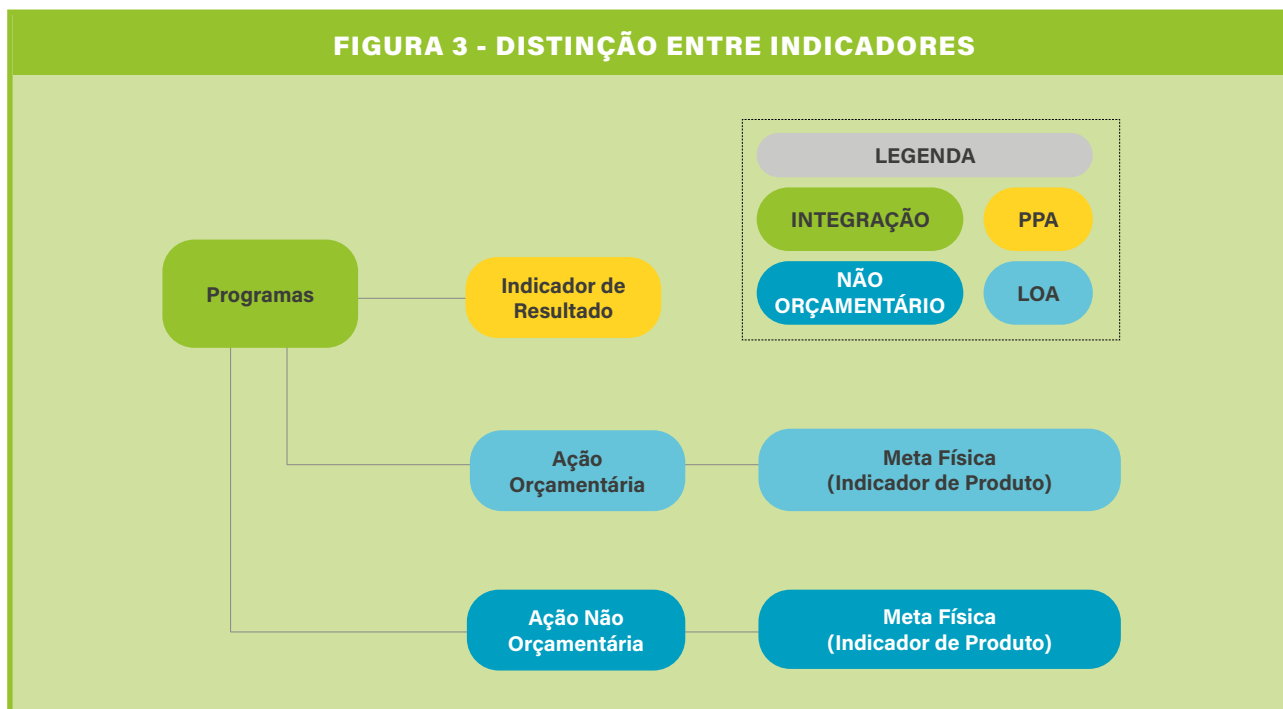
FIGURA 3 - DISTINÇÃO ENTRE INDICADORES

LEGENDA

INTEGRAÇÃO

PPA

NÃO ORÇAMENTÁRIO

LOA

Programas

Indicador de Resultado

Ação Orçamentária

Meta Física (Indicador de Produto)

Ação Não Orçamentária

Meta Física (Indicador de Produto)